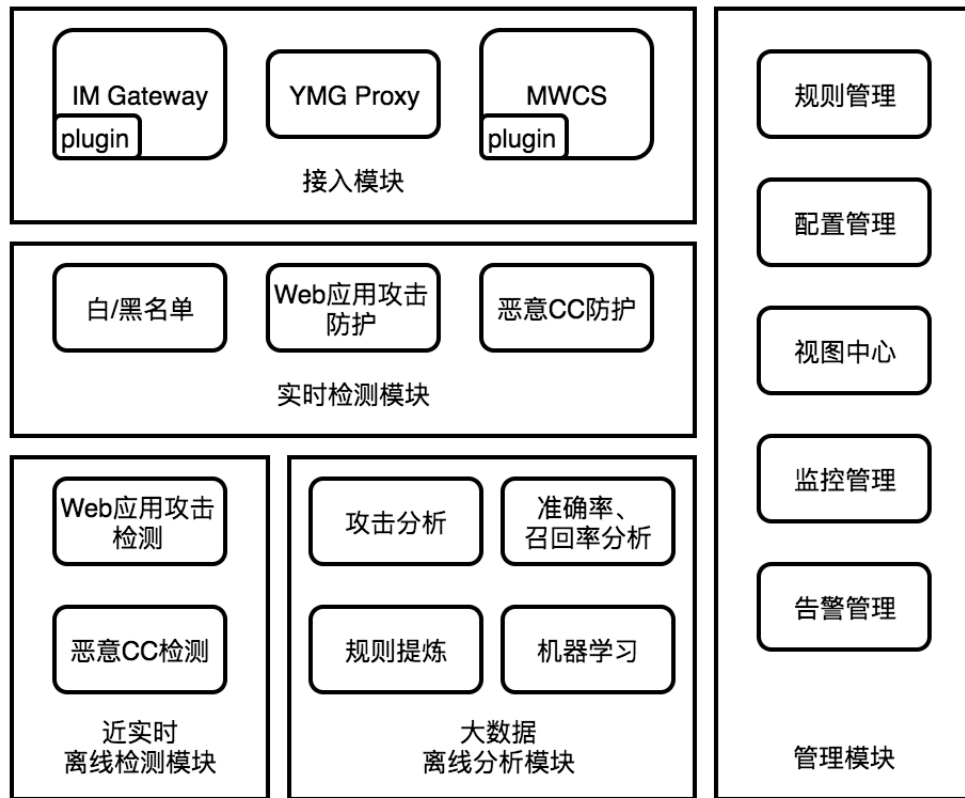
IM Gateway
plugin

YMG Proxy

MWCS
plugin

接入模块

白/黑名单

Web应用攻击防护

恶意CC防护

实时检测模块

Web应用攻击检测

恶意CC检测

近实时
离线检测模块

攻击分析

准确率、召回率分析

规则提炼

机器学习

大数据
离线分析模块

规则管理

配置管理

视图中心

监控管理

告警管理

管理模块